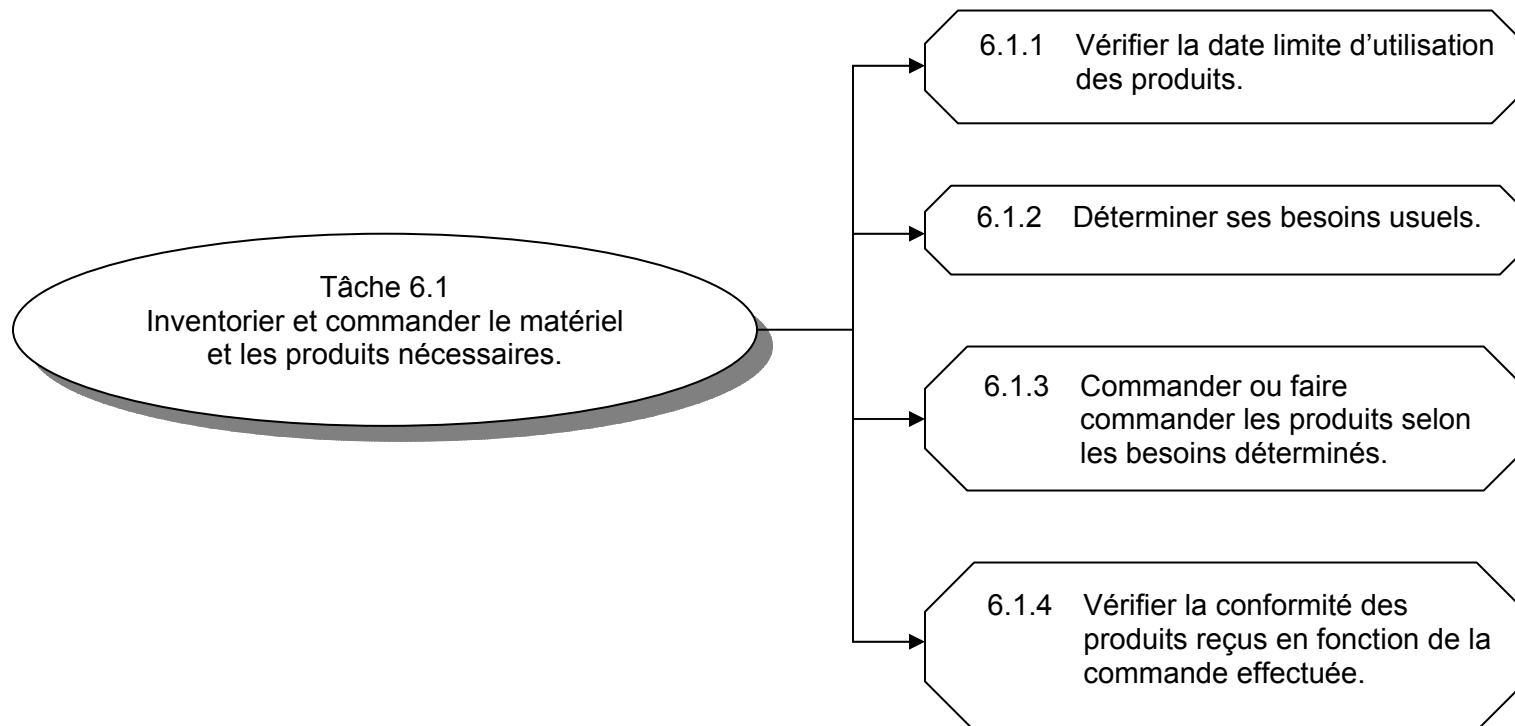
Tâche 6.1
Inventorier et commander le matériel et les produits nécessaires.

6.1.1 Vérifier la date limite d'utilisation des produits.

6.1.2 Déterminer ses besoins usuels.

6.1.3 Commander ou faire commander les produits selon les besoins déterminés.

6.1.4 Vérifier la conformité des produits reçus en fonction de la commande effectuée.